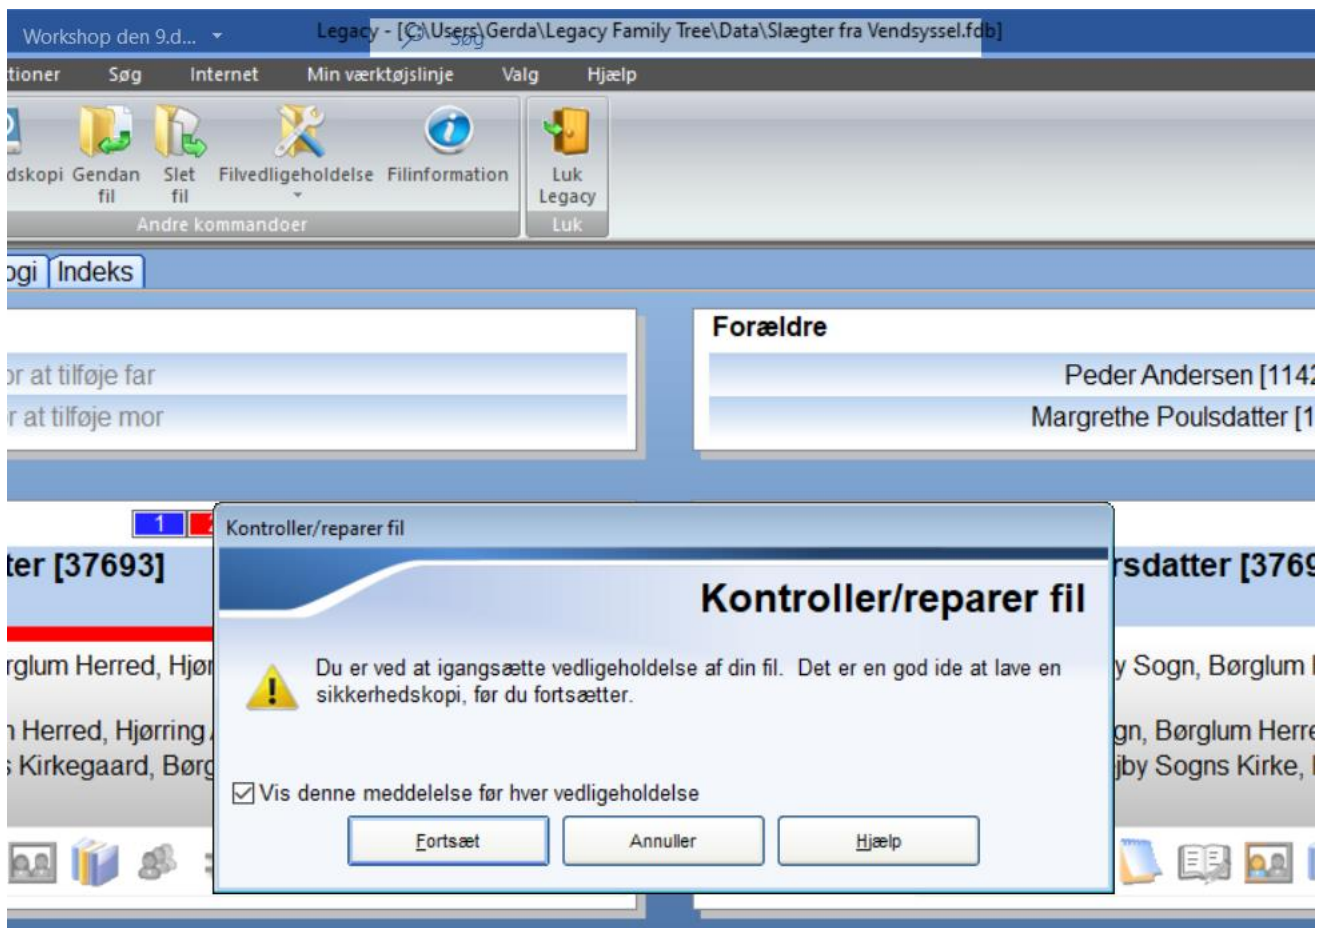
Workshop den 9.d...

Legacy - [C:\Users\Gerda\Legacy Family Tree\Data\Slægter fra Vendsyssel.fdb]

Søg

tioner Søg Internet Min værktøjslinje Valg Hjælp

dskopi Gendan fil Slet fil Filvedligeholdelse Filinformation

Andre kommandoer

Luk Legacy

Luk

ogi Indeks

or at tilføje far
r at tilføje mor

Forældre

Peder Andersen [114
Margrethe Poulsdatter [1

1

ter [37693]

rglum Herred, Hjør
n Herred, Hjørring
Kirkegaard, Børg

rsdatter [3769

y Sogn, Børglum
gn, Børglum Herre
jby Sogns Kirke,

Kontroller/reparer fil

Kontroller/reparer fil

Du er ved at igangsætte vedligeholdelse af din fil. Det er en god ide at lave en sikkerhedskopi, før du fortsætter.

Vis denne meddelelse før hver vedligeholdelse

Fortsæt Annuller Hjælp